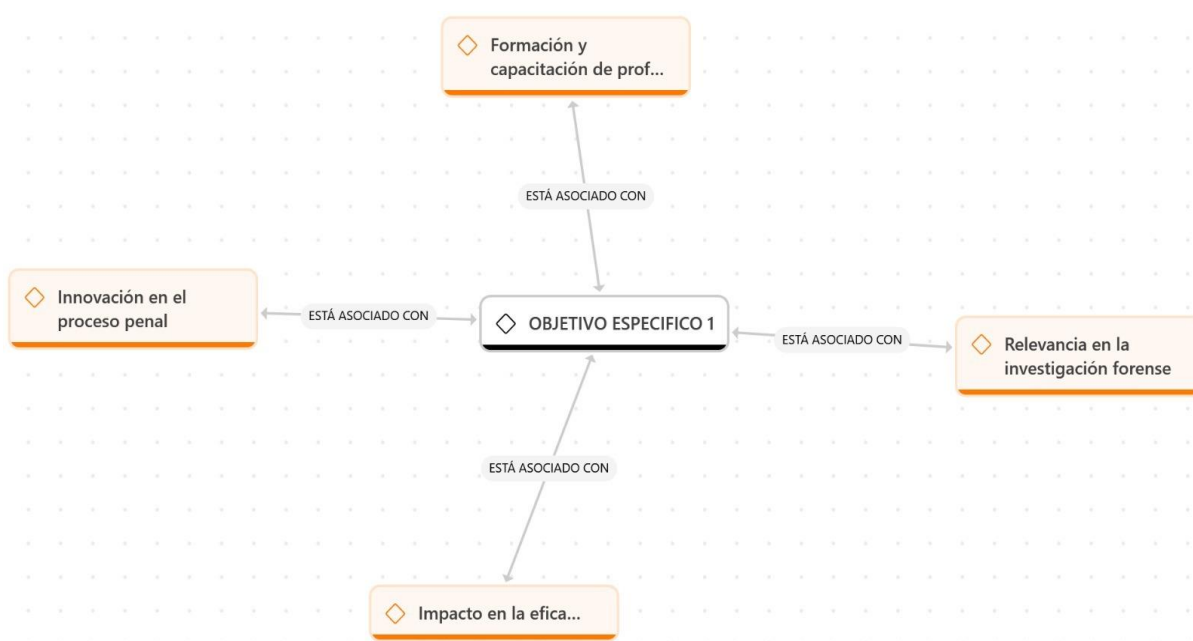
Formación y capacitación de prof...

ESTÁ ASOCIADO CON

Innovación en el proceso penal

ESTÁ ASOCIADO CON

OBJETIVO ESPECIFICO 1

ESTÁ ASOCIADO CON

Relevancia en la investigación forense

ESTÁ ASOCIADO CON

Impacto en la efica...